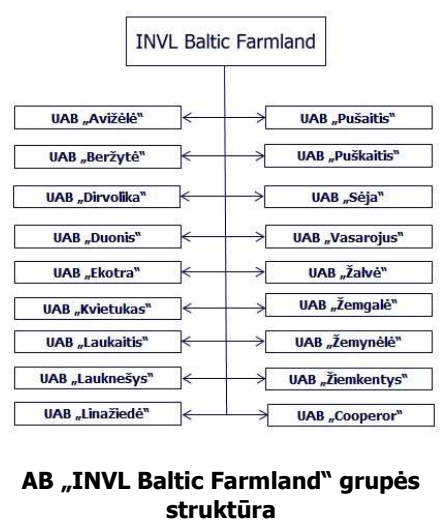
INVL Baltic Farmland

UAB „Avižėlė"

UAB „Pušaitis"

UAB „Beržytė"

UAB „Puškaitis"

UAB „Dirvolika"

UAB „Sėja"

UAB „Duonis"

UAB „Vasarojus"

UAB „Ekotra"

UAB „Žalvė"

UAB „Kvietukas"

UAB „Žemgalė"

UAB „Laukaitis"

UAB „Žemynėlė"

UAB „Lauknešys"

UAB „Žiemkentys"

UAB „Linažiedė"

UAB „Cooperor"

AB „INVL Baltic Farmland" grupės struktūra